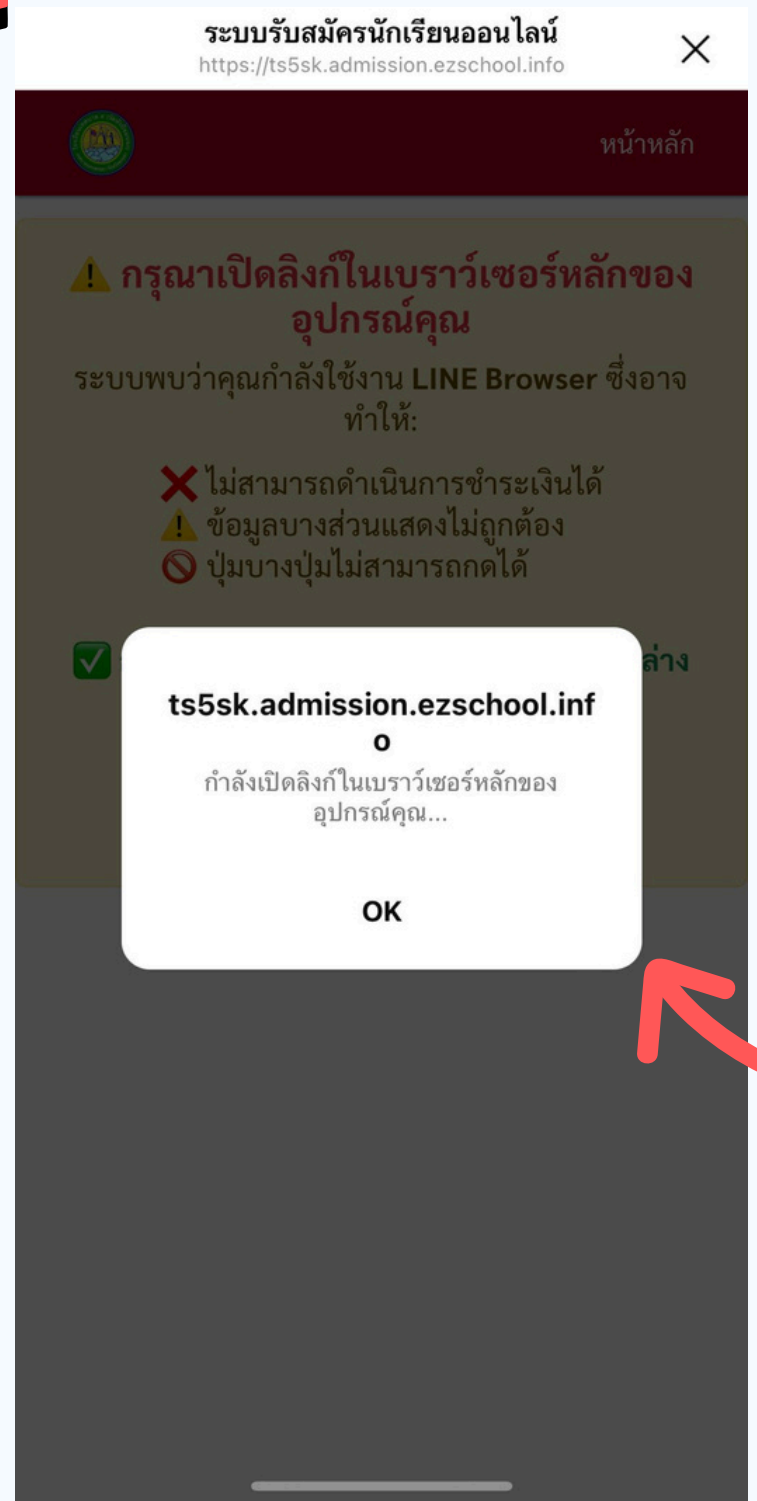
ระบบรับสมัครนักเรียนออนไลน์
https://ts5sk.admission.ezschool.info

หน้าหลัก

⚠️ กรุณาเปิดลิงก์ในเบราว์เซอร์หลักของอุปกรณ์คุณ

ระบบพบว่าคุณกำลังใช้งาน LINE Browser ซึ่งอาจทำให้:

❌ ไม่สามารถดำเนินการชำระเงินได้
⚠️ ข้อมูลบางส่วนแสดงไม่ถูกต้อง
🚫 ปุ่มบางปุ่มไม่สามารถกดได้

✅ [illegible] ล่าง

ts5sk.admission.ezschool.info

กำลังเปิดลิงก์ในเบราว์เซอร์หลักของอุปกรณ์คุณ...

OK